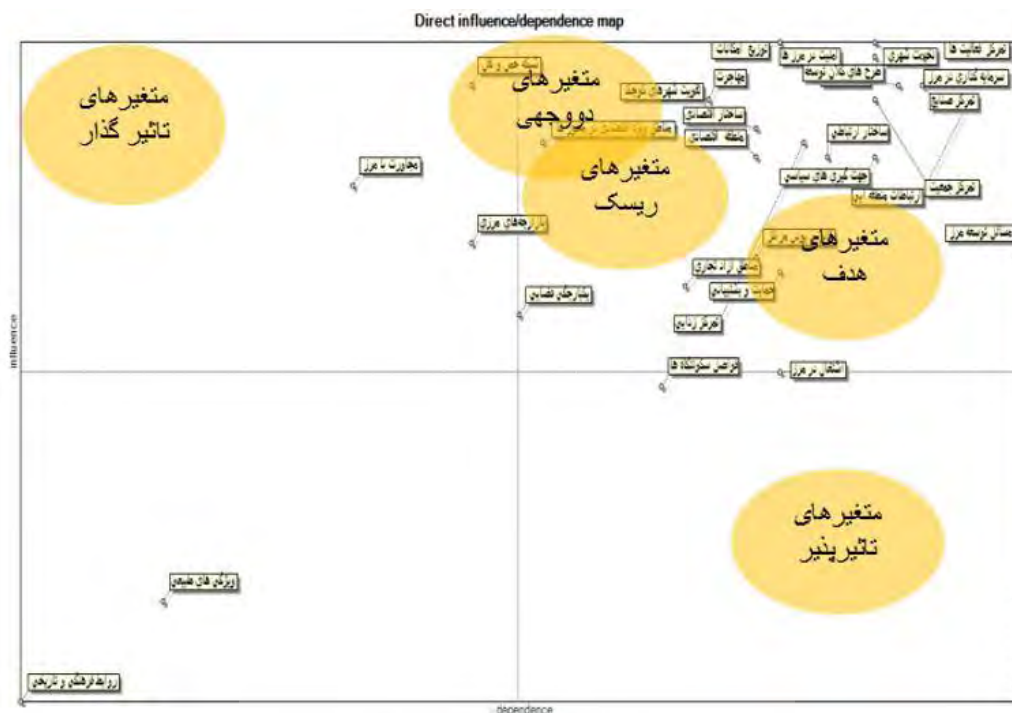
Direct influence/dependence map

متغیرهای تاثیر گذار

متغیرهای دووجهی

متغیرهای ریسک

متغیرهای هدف

متغیرهای تاثیرپذیر

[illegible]

توزیع خدمات

امنیت در مرز ها

تجمع شهری

تمرکز فعالیت ها

طرح های کلان توسعه

سرمایه گذاری در مرز

مهاجرت

کثرت شهرهای مرحد

ساختار اقتصاد

ساختار اقتصاد فراسرزمینی

منطقه اقتصادی

ساختار ارتباطی

مجاورت با مرز

جهت گیری های سیاسی

تمرکز جمعیت

ارتباطات منطقه ای

بازارچه های مرزی

مسائل توسعه مرز

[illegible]

مبادلات تجاری

امنیت و پشتیبانی

بازارچه های فضایی

تمرکز زدایی

فرصت سکونتگاه ها

اشتغال در مرز

ویژگی های طبیعی

روابط فرهنگی و تاریخی

influence

dependence